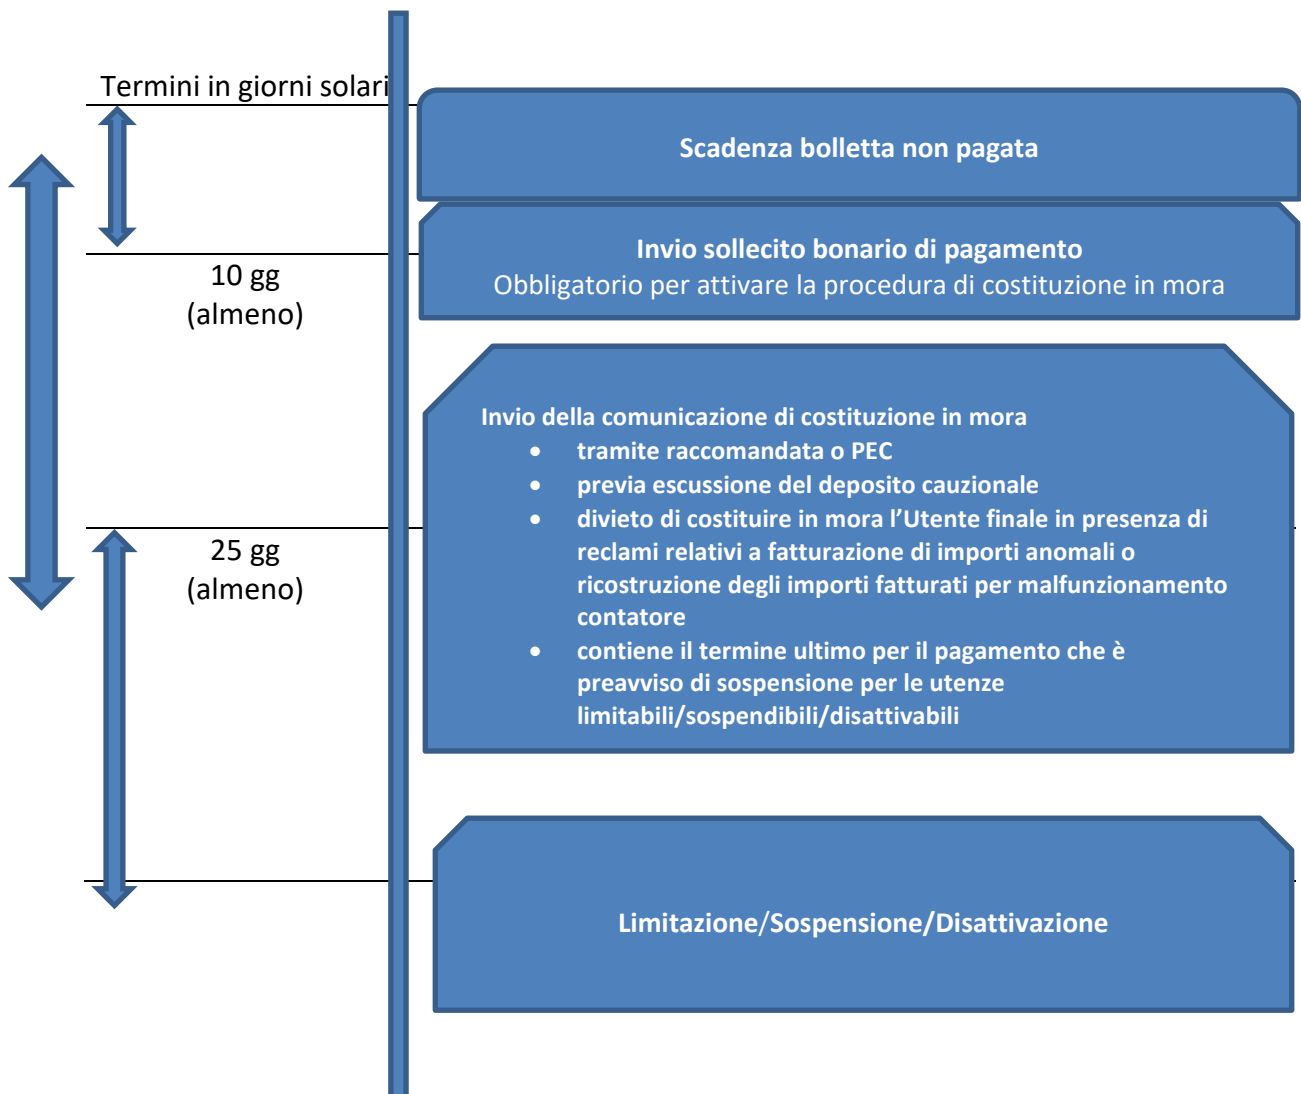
Termini in giorni solari

Scadenza bolletta non pagata

Invio sollecito bonario di pagamento
Obbligatorio per attivare la procedura di costituzione in mora

10 gg
(almeno)

Invio della comunicazione di costituzione in mora
- tramite raccomandata o PEC
- previa escussione del deposito cauzionale
- divieto di costituire in mora l'Utente finale in presenza di reclami relativi a fatturazione di importi anomali o ricostruzione degli importi fatturati per malfunzionamento contatore
- contiene il termine ultimo per il pagamento che è preavviso di sospensione per le utenze limitabili/sospendibili/disattivabili

25 gg
(almeno)

Limitazione/Sospensione/Disattivazione